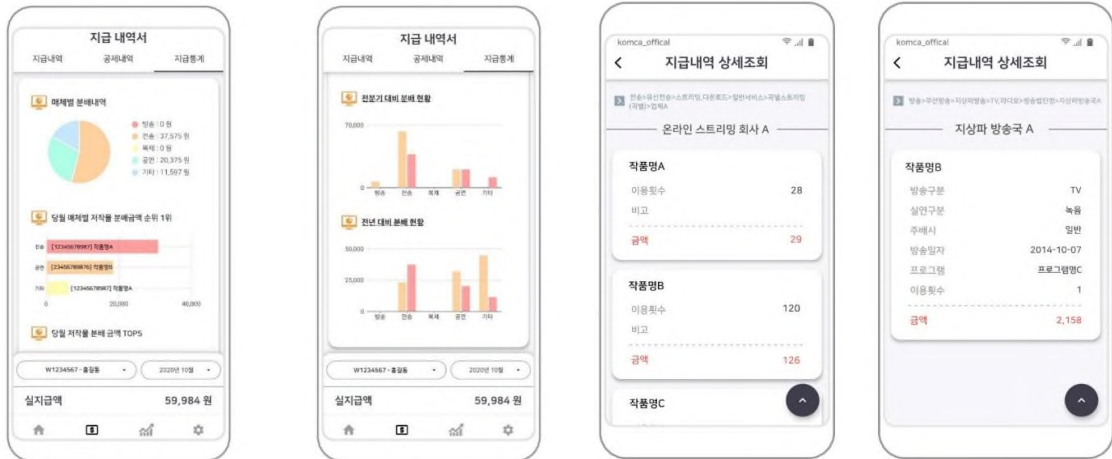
지급 내역서

지급내역 공제내역 지급통계

매체별 분배내역

방송 : 0 원
전송 : 37,575 원
복제 : 0 원
공연 : 20,375 원
기타 : 11,597 원

당월 매체별 저작물 분배금액 순위 1위

전송 [123456789??] 작품명A
공연 [23456789876] 작품명B
기타 [123456789??] 작품명A

0 20,000 40,000

당월 저작물 분배 금액 TOP5

W1234567 - 홍길동 2020년 10월

실지급액 59,984 원

지급 내역서

지급내역 공제내역 지급통계

전분기 대비 분배 현황

70,000
0
방송 전송 복제 공연 기타

전년 대비 분배 현황

50,000
25,000
0
방송 전송 복제 공연 기타

W1234567 - 홍길동 2020년 10월

실지급액 59,984 원

komca_offical

지급내역 상세조회

전송>유선전송>스트리밍,다운로드>일반서비스>국별스트리밍(국별)>업체A

온라인 스트리밍 회사 A

작품명A
이용횟수 28
비고
금액 29

작품명B
이용횟수 120
비고
금액 126

작품명C

komca_offical

지급내역 상세조회

방송>무선방송>지상파방송>TV,라디오>방송법인명>지상파방송국A

지상파 방송국 A

작품명B
방송구분 TV
실연구분 녹음
주제시 일반
방송일자 2014-10-07
프로그램 프로그램명C
이용횟수 1
금액 2,158